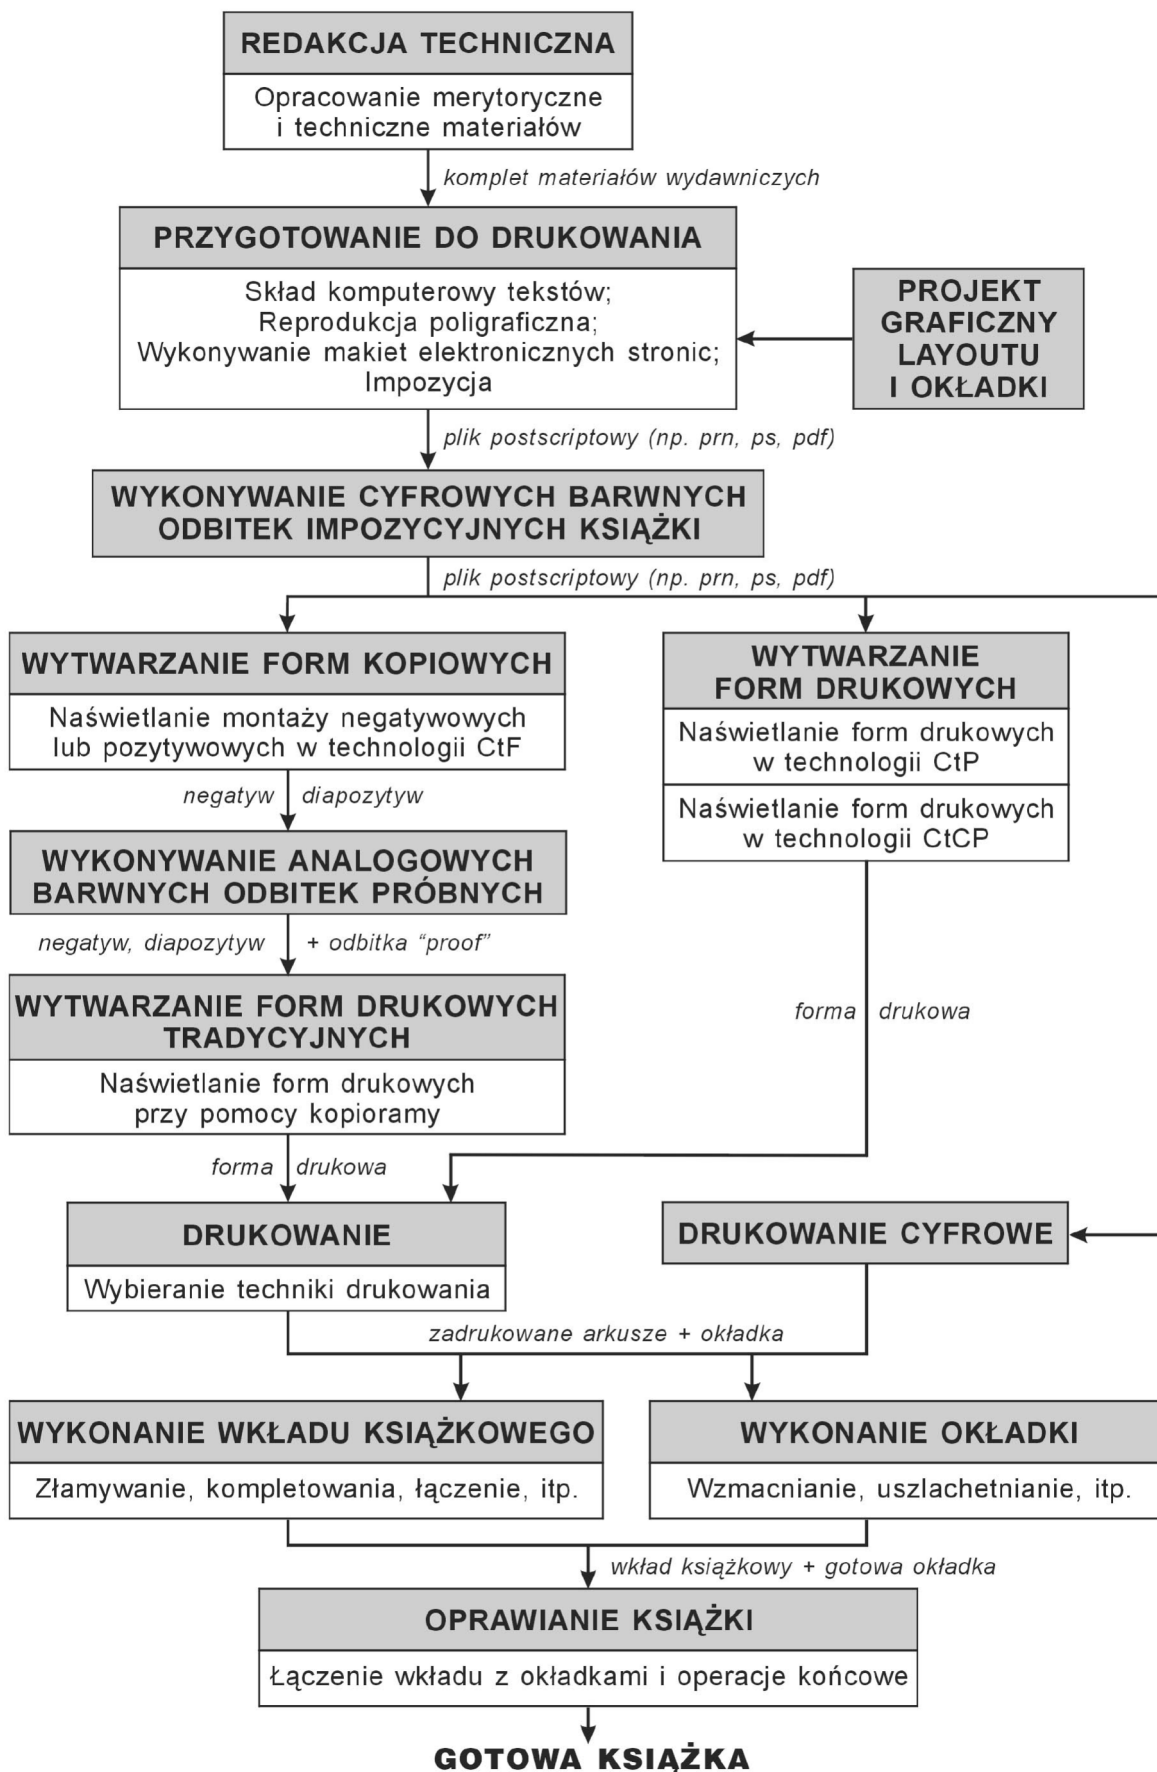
REDAKCJA TECHNICZNA

Opracowanie merytoryczne i techniczne materiałów

komplet materiałów wydawniczych

PRZYGOTOWANIE DO DRUKOWANIA

Skład komputerowy tekstów;
Reprodukcja poligraficzna;
Wykonywanie makiet elektronicznych stronic;
Impozycja

PROJEKT GRAFICZNY LAYOUTU I OKŁADKI

plik postscriptowy (np. prn, ps, pdf)

WYKONYWANIE CYFROWYCH BARWNYCH ODBITEK IMPOZYCYJNYCH KSIĄŻKI

plik postscriptowy (np. prn, ps, pdf)

WYTWARZANIE FORM KOPIOWYCH

Naświetlanie montaży negatywowych lub pozytywowych w technologii CtF

negatyw diapozytyw

WYKONYWANIE ANALOGOWYCH BARWNYCH ODBITEK PRÓBNYCH

negatyw, diapozytyw + odbitka “proof”

WYTWARZANIE FORM DRUKOWYCH TRADYCYJNYCH

Naświetlanie form drukowych przy pomocy kopioramy

forma drukowa

WYTWARZANIE FORM DRUKOWYCH

Naświetlanie form drukowych w technologii CtP

Naświetlanie form drukowych w technologii CtCP

forma drukowa

DRUKOWANIE

Wybieranie techniki drukowania

DRUKOWANIE CYFROWE

zadrukowane arkusze + okładka

WYKONANIE WKŁADU KSIĄŻKOWEGO

Złamywanie, kompletowania, łączenie, itp.

WYKONANIE OKŁADKI

Wzmacnianie, uszlachetnianie, itp.

wkład książkowy + gotowa okładka

OPRAWIANIE KSIĄŻKI

Łączenie wkładu z okładkami i operacje końcowe

GOTOWA KSIĄŻKA